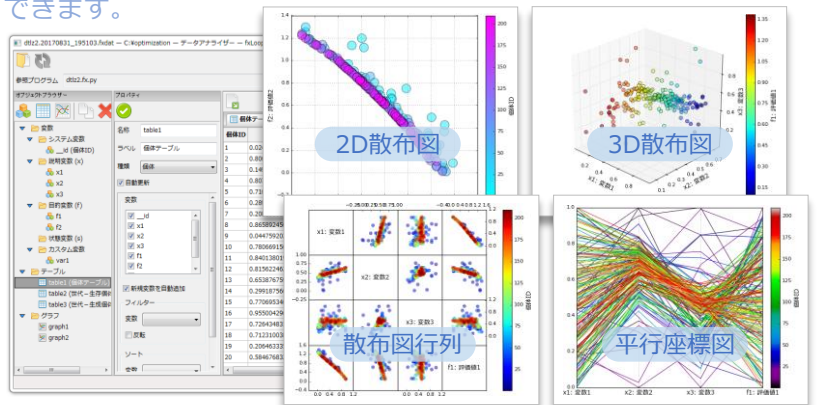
できます。

dtlz2.20170831_195103.fxdat — C:¥optimization — データアナライザー — fxLoop

参照プログラム dtlz2.fx.py

オブジェクトブラウザー

変数
システム変数
_id (個体ID)
説明変数 (x)
x1
x2
x3
目的変数 (f)
f1
f2
状態変数 (e)
カスタム変数
var1
テーブル
table1 (個体テーブル)
table2 (世代ー生存個体)
table3 (世代ー生成個体)
グラフ
graph1
graph2

プロパティ
名前 table1
ラベル 個体テーブル
種類 個体
自動更新
変数
_id
x1
x2
x3
f1
f2
新規変数を自動追加
フィルター
変数
反転
ソート
変数

個体ID
1
2
3
4
5
6
7
8
9
10
11
12
13
14
15
16
17
18
19
20

0.02
0.80
0.14
0.80
0.71
0.28
0.62
0.86589245
0.04479920
0.78066915
0.84013801
0.81562246
0.65387675
0.29918756
0.77069534
0.95500429
0.72643483
0.71231003
0.20646331
0.58467681

2D散布図
f2: 評価値2
個体ID
1.4
1.2
1.0
0.8
0.6
0.4
200
175
150
125
100
75
50
25

3D散布図
f1: 評価値1
x1: 変数1
x2: 変数2
1.35
1.20
1.05
0.90
0.75
0.60
0.45
0.30
0.15

散布図行列
x1: 変数1
x2: 変数2
x3: 変数3
f1: 評価値1
個体ID

平行座標図
x1: 変数1
x2: 変数2
x3: 変数3
f1: 評価値1
個体ID
200
175
150
125
100
75
50
25